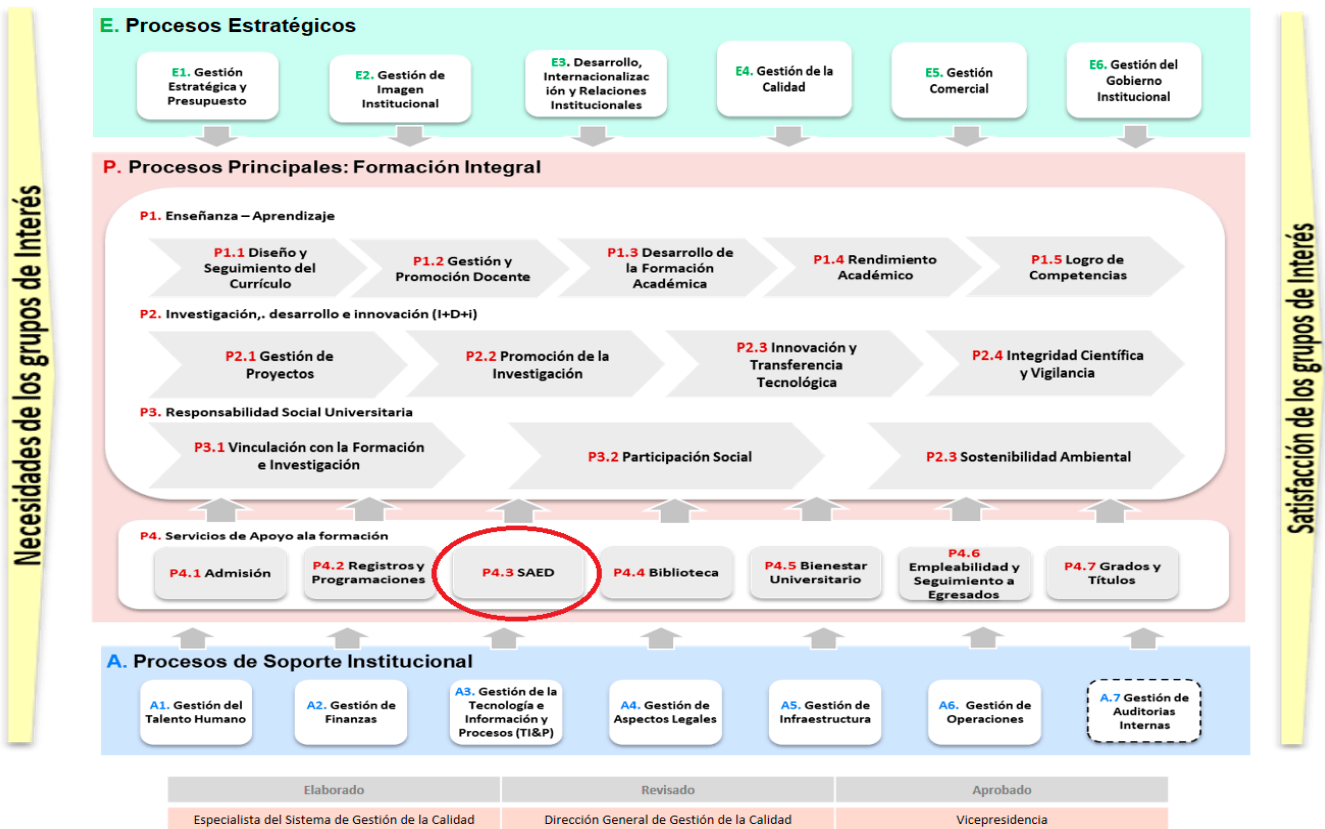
Necesidades de los grupos de Interés

E. Procesos Estratégicos

E1. Gestión Estratégica y Presupuesto

E2. Gestión de Imagen Institucional

E3. Desarrollo, Internacionalización y Relaciones Institucionales

E4. Gestión de la Calidad

E5. Gestión Comercial

E6. Gestión del Gobierno Institucional

P. Procesos Principales: Formación Integral

P1. Enseñanza – Aprendizaje

P1.1 Diseño y Seguimiento del Currículo

P1.2 Gestión y Promoción Docente

P1.3 Desarrollo de la Formación Académica

P1.4 Rendimiento Académico

P1.5 Logro de Competencias

P2. Investigación,. desarrollo e innovación (I+D+i)

P2.1 Gestión de Proyectos

P2.2 Promoción de la Investigación

P2.3 Innovación y Transferencia Tecnológica

P2.4 Integridad Científica y Vigilancia

P3. Responsabilidad Social Universitaria

P3.1 Vinculación con la Formación e Investigación

P3.2 Participación Social

P2.3 Sostenibilidad Ambiental

P4. Servicios de Apoyo ala formación

P4.1 Admisión

P4.2 Registros y Programaciones

P4.3 SAED

P4.4 Biblioteca

P4.5 Bienestar Universitario

P4.6 Empleabilidad y Seguimiento a Egresados

P4.7 Grados y Títulos

A. Procesos de Soporte Institucional

A1. Gestión del Talento Humano

A2. Gestión de Finanzas

A3. Gestión de la Tecnología e Información y Procesos (TI&P)

A4. Gestión de Aspectos Legales

A5. Gestión de Infraestructura

A6. Gestión de Operaciones

A.7 Gestión de Auditorias Internas

Satisfacción de los grupos de Interés

| Elaborado | Revisado | Aprobado |
|---|---|---|
| Especialista del Sistema de Gestión de la Calidad | Dirección General de Gestión de la Calidad | Vicepresidencia |